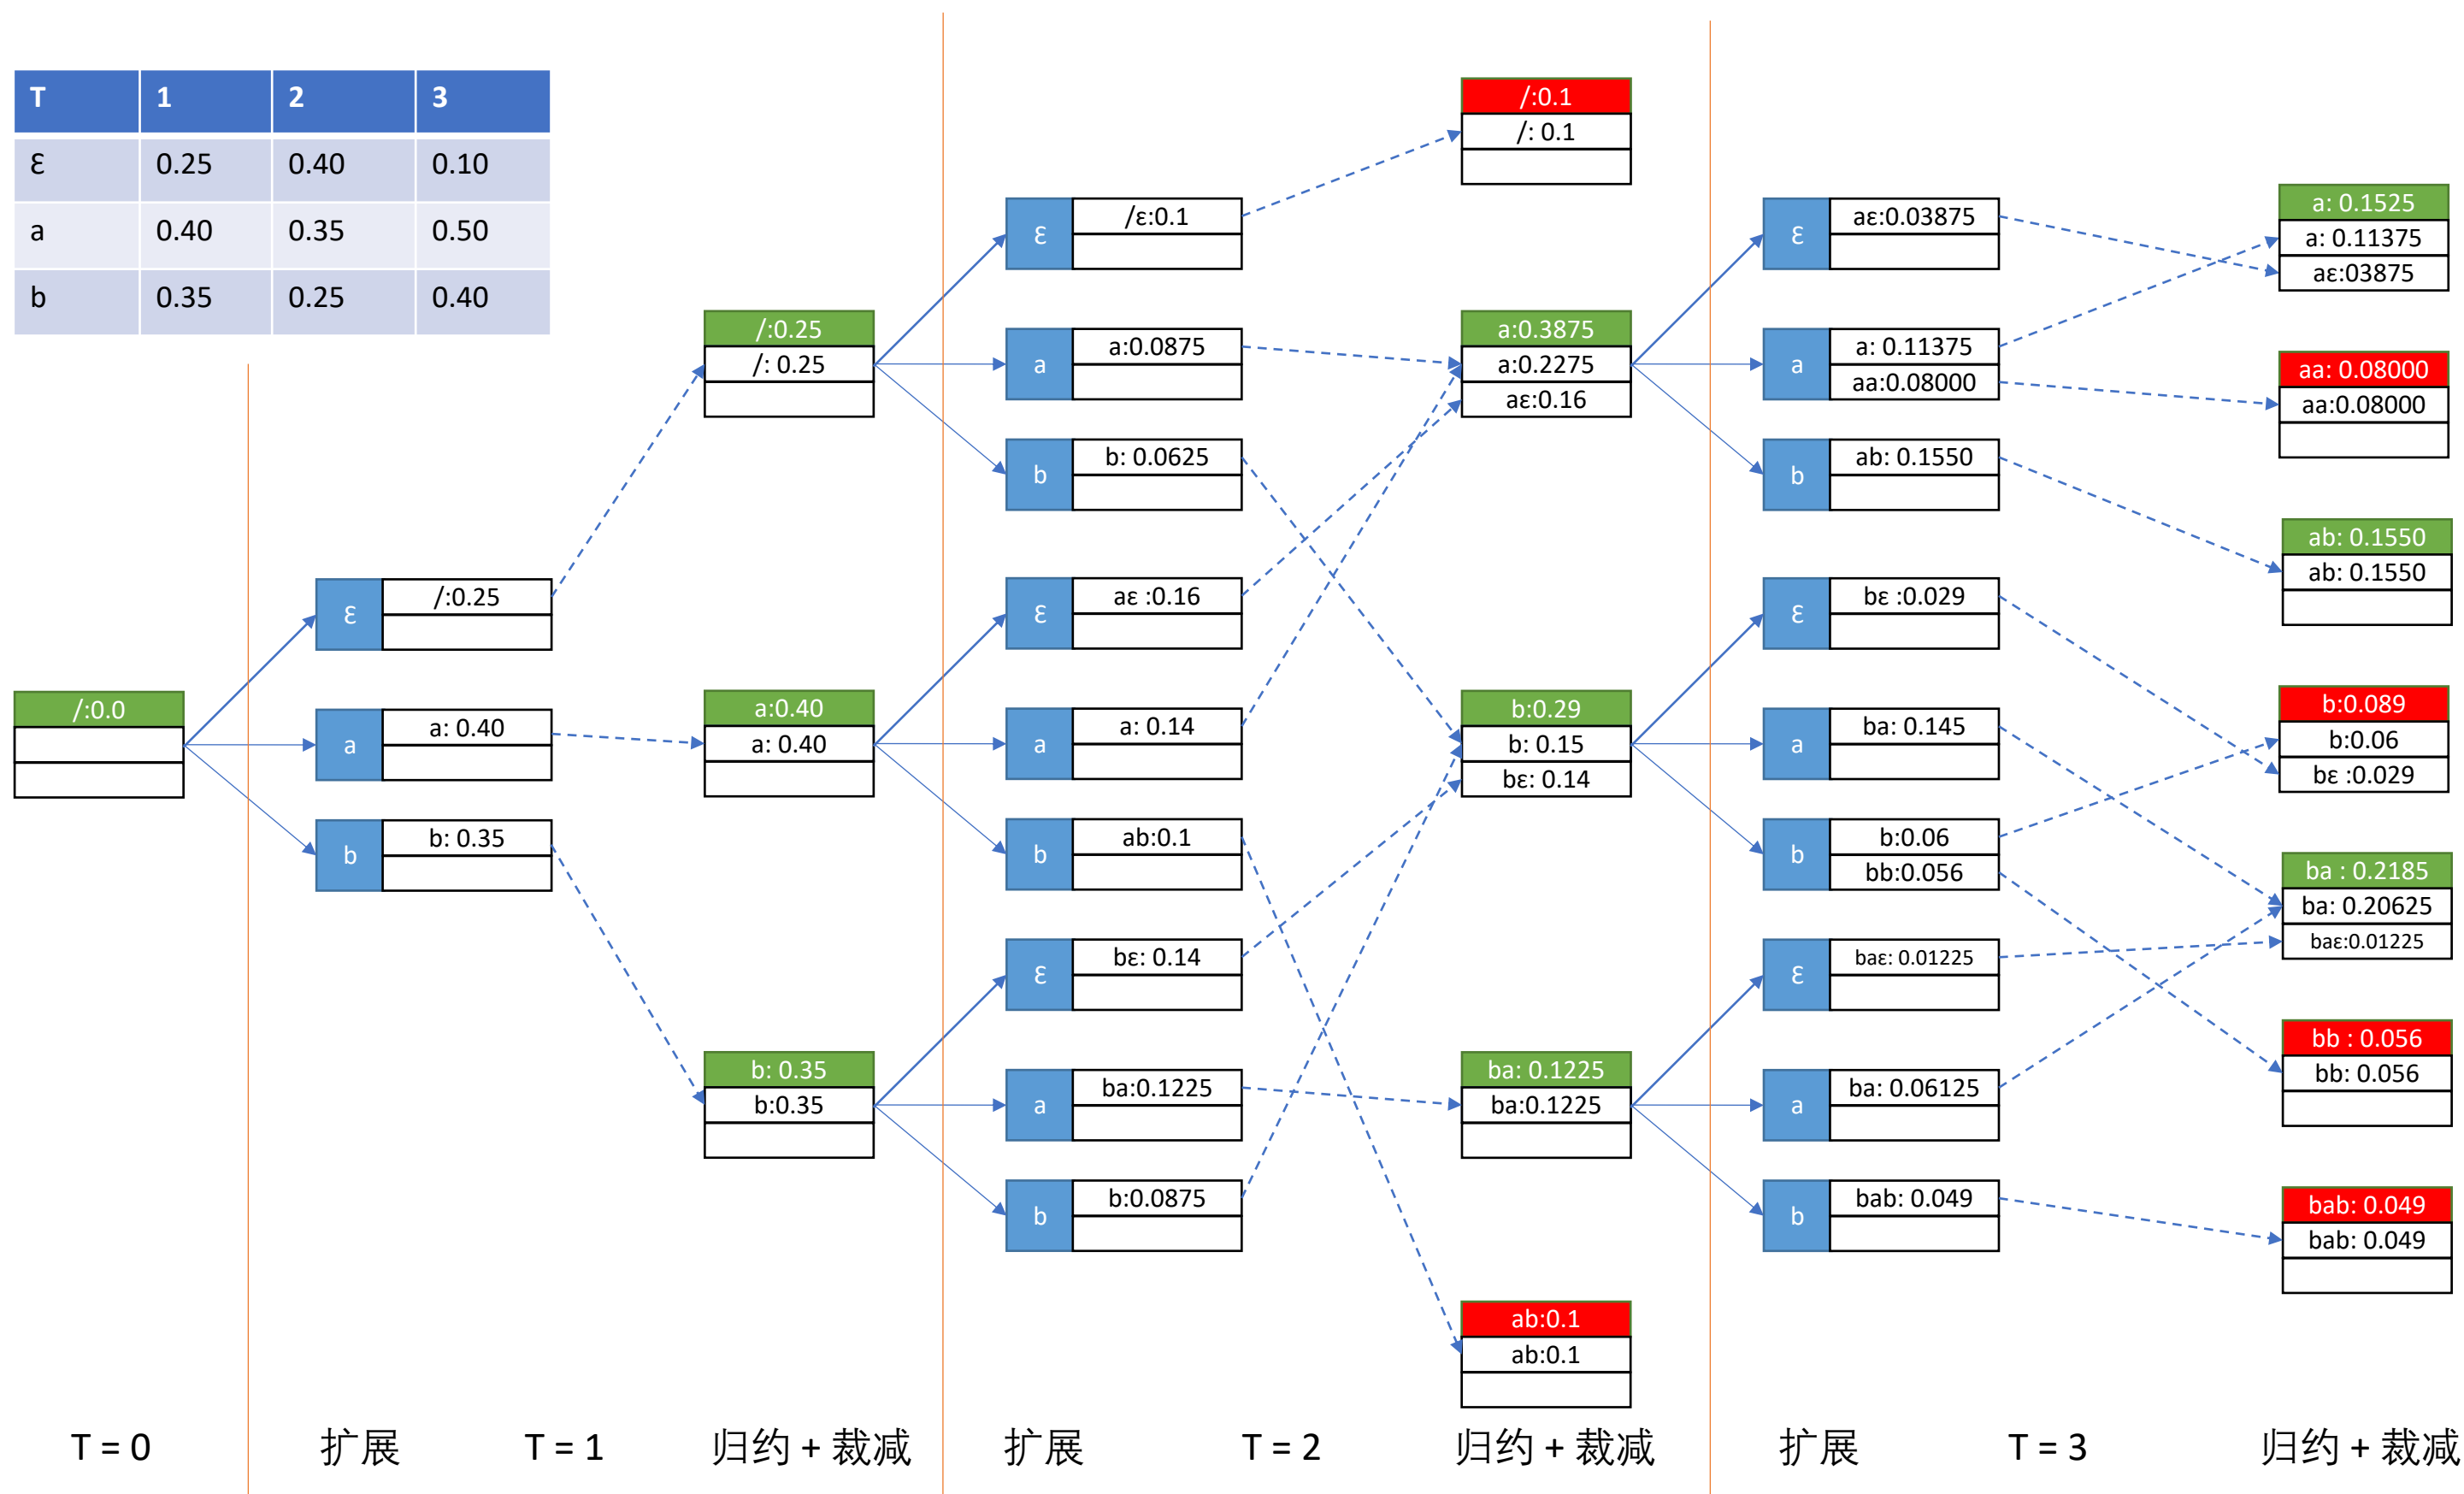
| T | 1 | 2 | 3 |
|---|---|---|---|
| ε | 0.25 | 0.40 | 0.10 |
| a | 0.40 | 0.35 | 0.50 |
| b | 0.35 | 0.25 | 0.40 |

/:0.0

ε /:0.25
a a: 0.40
b b: 0.35

/:0.25
/: 0.25

a:0.40
a: 0.40

b: 0.35
b:0.35

ε /ε:0.1
a a:0.0875
b b: 0.0625
ε aε :0.16
a a: 0.14
b ab:0.1
ε bε: 0.14
a ba:0.1225
b b:0.0875

/:0.1
/: 0.1

a:0.3875
a:0.2275
aε:0.16

b:0.29
b: 0.15
bε: 0.14

ba: 0.1225
ba:0.1225

ab:0.1
ab:0.1

ε aε:0.03875
a a: 0.11375
aa:0.08000
b ab: 0.1550
ε bε :0.029
a ba: 0.145
b b:0.06
bb:0.056
ε baε: 0.01225
a ba: 0.06125
b bab: 0.049

a: 0.1525
a: 0.11375
aε:03875

aa: 0.08000
aa:0.08000

ab: 0.1550
ab: 0.1550

b:0.089
b:0.06
bε :0.029

ba : 0.2185
ba: 0.20625
baε:0.01225

bb : 0.056
bb: 0.056

bab: 0.049
bab: 0.049

T = 0 扩展 T = 1 归约 + 裁减 扩展 T = 2 归约 + 裁减 扩展 T = 3 归约 + 裁减